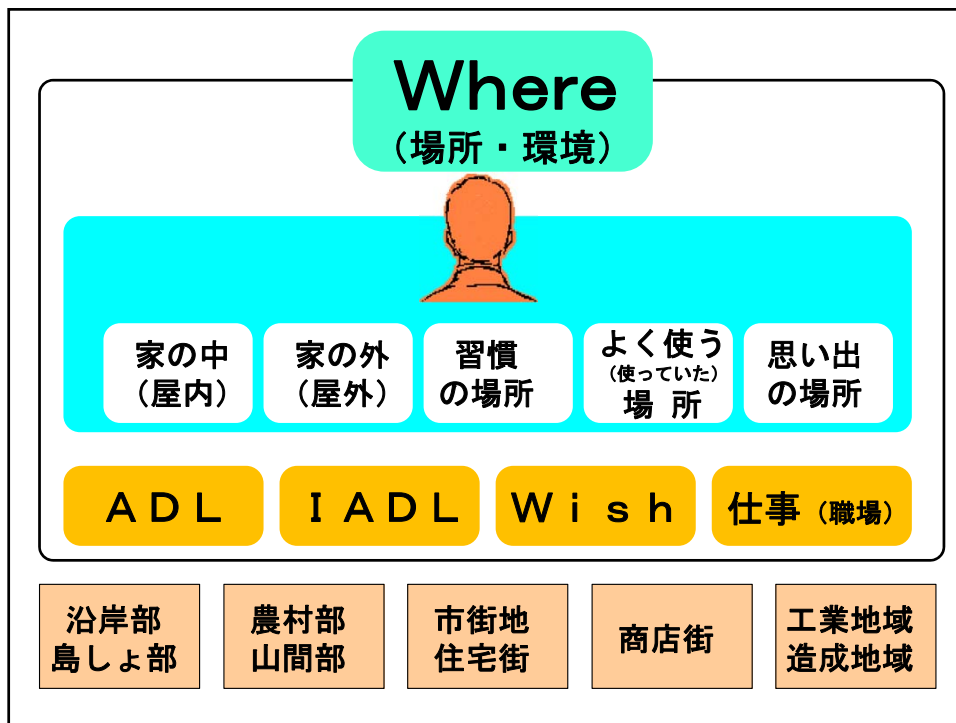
Where
（場所・環境）

家の中
（屋内）

家の外
（屋外）

習慣
の場所

よく使う
（使っていた）
場 所

思い出
の場所

ＡＤＬ

ＩＡＤＬ

Ｗｉｓｈ

仕事（職場）

沿岸部
島しょ部

農村部
山間部

市街地
住宅街

商店街

工業地域
造成地域